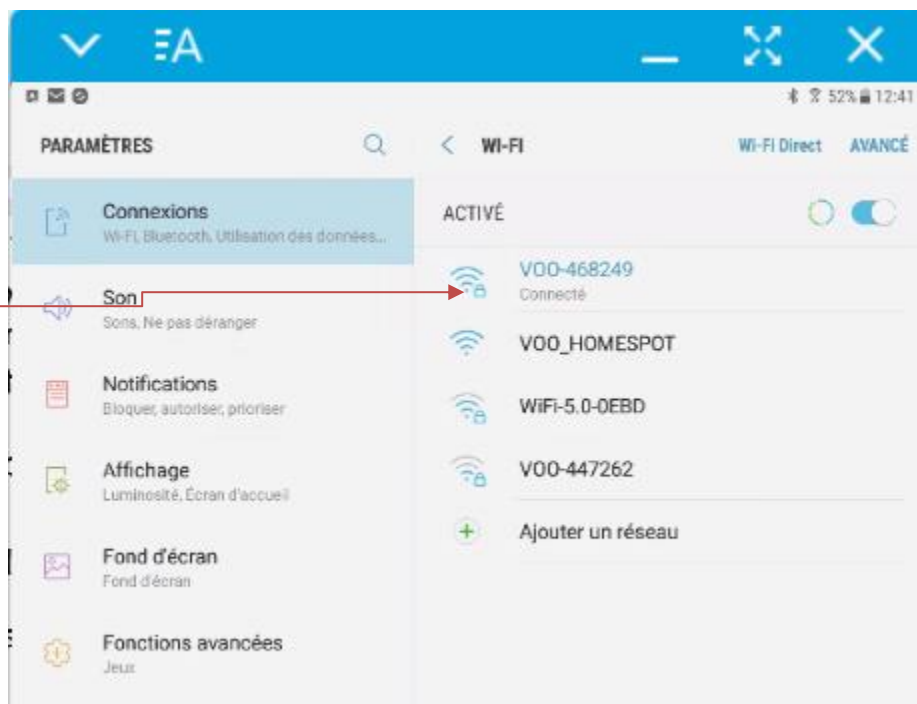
ΞA

52% 12:41

PARAMÈTRES

Connexions
Wi-Fi, Bluetooth, Utilisation des données...

Son
Sons, Ne pas déranger

Notifications
Bloquer, autoriser, prioriser

Affichage
Luminosité, Écran d'accueil

Fond d'écran
Fond d'écran

Fonctions avancées
Jeux

WI-FI

Wi-Fi Direct AVANCÉ

ACTIVÉ

VOO-468249
Connecté

VOO_HOMESPOT

WiFi-5.0-0EBD

VOO-447262

Ajouter un réseau